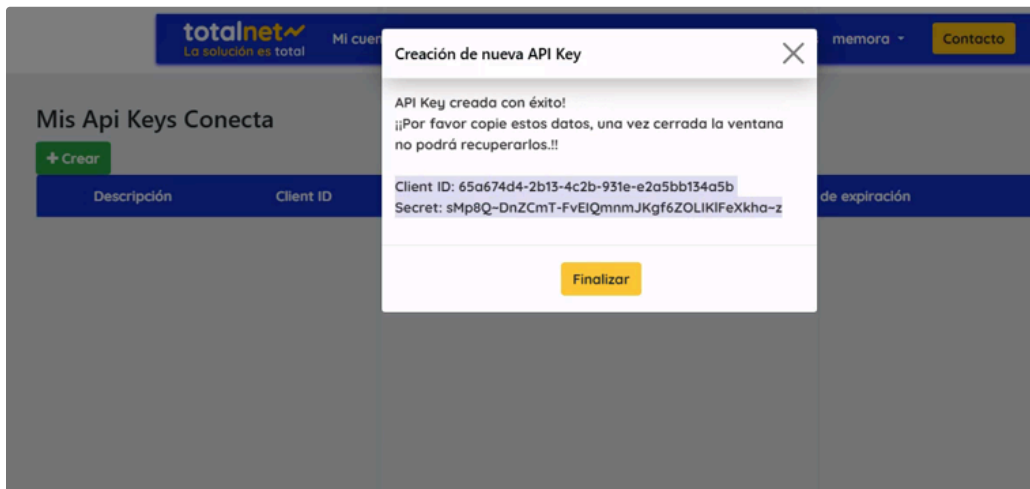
totalnet
La solución es total

Mi cuen

memora

Contacto

Mis Api Keys Conecta

+ Crear

| Descripción | Client ID | de expiración |
|---|---|---|

Creación de nueva API Key

API Key creada con éxito!
¡¡Por favor copie estos datos, una vez cerrada la ventana no podrá recuperarlos.!!

Client ID: 65a674d4-2b13-4c2b-931e-e2a5bb134a5b
Secret: sMp8Q~DnZCmT-FvEIQmnmJKgf6ZOLIKlFeXkha~z

Finalizar